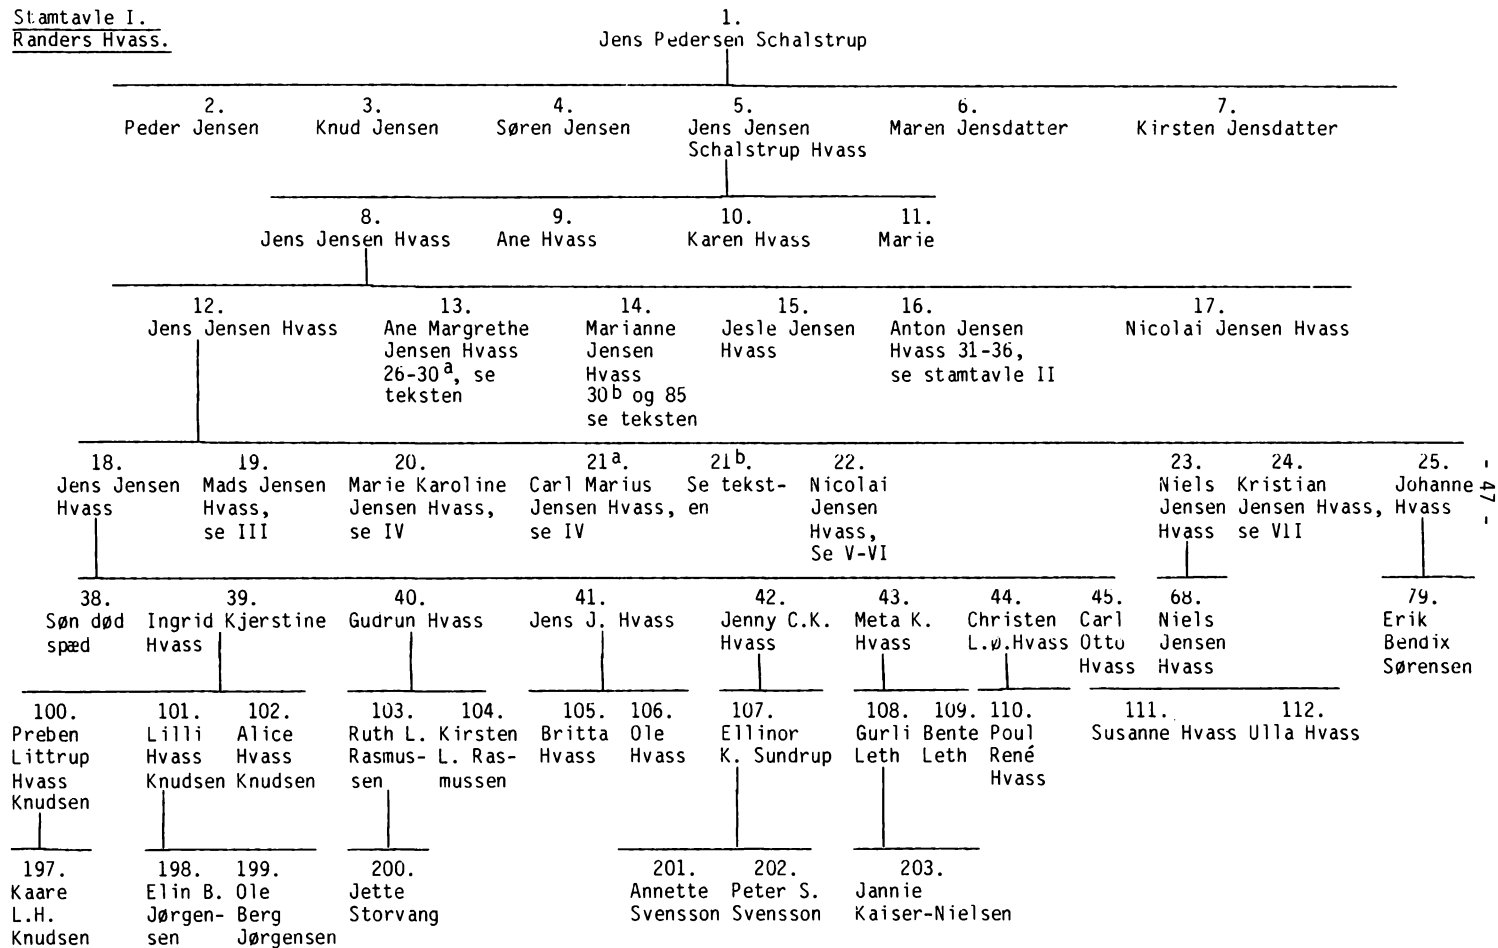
Stamtavle I.
Randers Hvass.

1.
Jens Pedersen Schalstrup

2.
Peder Jensen

3.
Knud Jensen

4.
Søren Jensen

5.
Jens Jensen Schalstrup Hvass

6.
Maren Jensdatter

7.
Kirsten Jensdatter

8.
Jens Jensen Hvass

9.
Ane Hvass

10.
Karen Hvass

11.
Marie

12.
Jens Jensen Hvass

13.
Ane Margrethe Jensen Hvass 26-30$^{a}$, se teksten

14.
Marianne Jensen Hvass 30$^{b}$ og 85 se teksten

15.
Jesle Jensen Hvass

16.
Anton Jensen Hvass 31-36, se stamtavle II

17.
Nicolai Jensen Hvass

18.
Jens Jensen Hvass

19.
Mads Jensen Hvass, se III

20.
Marie Karoline Jensen Hvass, se IV

21$^{a}$.
Carl Marius Jensen Hvass, se IV

21$^{b}$.
Se teksten

22.
Nicolai Jensen Hvass, Se V-VI

23.
Niels Jensen Hvass

24.
Kristian Jensen Hvass, se VII

25.
Johanne Hvass

- 47 -

38.
Søn død spæd

39.
Ingrid Kjerstine Hvass

40.
Gudrun Hvass

41.
Jens J. Hvass

42.
Jenny C.K. Hvass

43.
Meta K. Hvass

44.
Christen L.ø.Hvass

45.
Carl Otto Hvass

68.
Niels Jensen Hvass

79.
Erik Bendix Sørensen

100.
Preben Littrup Hvass Knudsen

101.
Lilli Hvass Knudsen

102.
Alice Hvass Knudsen

103.
Ruth L. Rasmussen

104.
Kirsten L. Rasmussen

105.
Britta Hvass

106.
Ole Hvass

107.
Ellinor K. Sundrup

108.
Gurli Leth

109.
Bente Leth

110.
Poul René Hvass

111.
Susanne Hvass

112.
Ulla Hvass

197.
Kaare L.H. Knudsen

198.
Elin B. Jørgensen

199.
Ole Berg Jørgensen

200.
Jette Storvang

201.
Annette Svensson

202.
Peter S. Svensson

203.
Jannie Kaiser-Nielsen